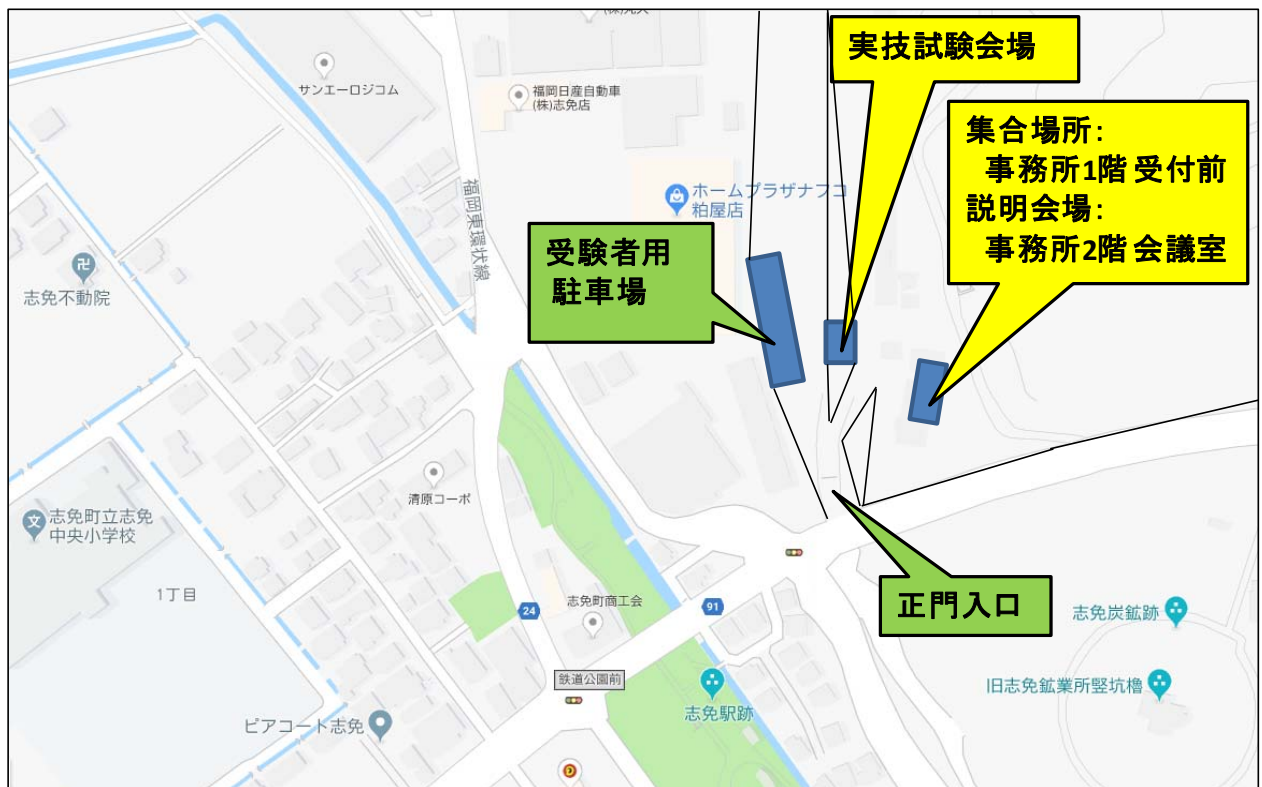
(株)大

サンエーロジコム

福岡日産自動車
(株)志免店

実技試験会場

集合場所:
事務所1階 受付前
説明会場:
事務所2階 会議室

福岡東環状線

ホームプラザナフコ
粕屋店

受験者用
駐車場

志免不動院

志免町立志免
中央小学校

清原コーポ

1丁目

24

志免町商工会

91

正門入口

志免炭鉱跡

鉄道公園前

旧志免鉱業所竪坑櫓

志免駅跡

ピアコート志免